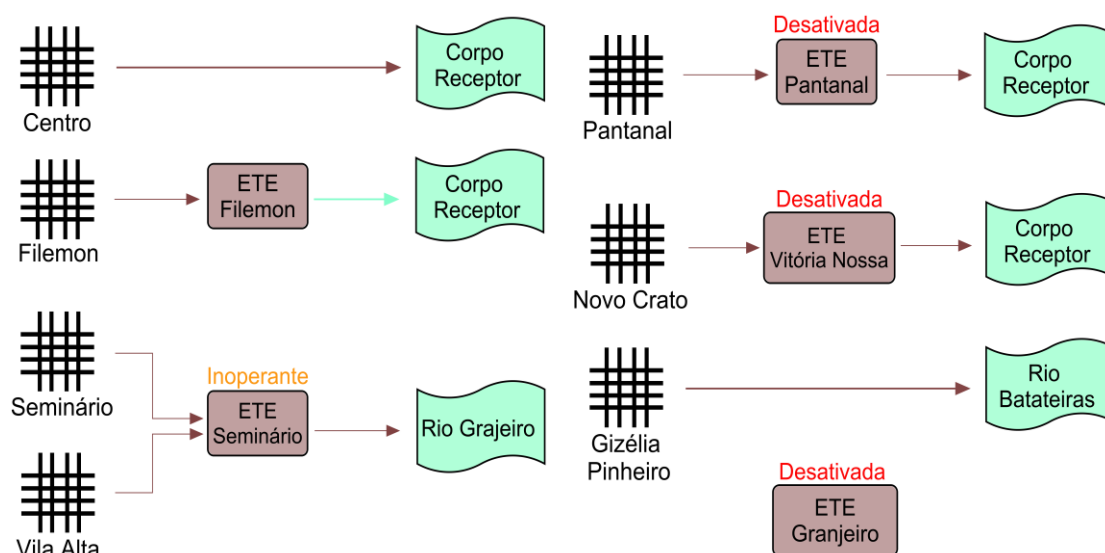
Centro

Corpo Receptor

Filemon

ETE Filemon

Corpo Receptor

Seminário

Vila Alta

Inoperante

ETE Seminário

Rio Grajeiro

Pantanal

Desativada

ETE Pantanal

Corpo Receptor

Novo Crato

Desativada

ETE Vitória Nossa

Corpo Receptor

Gizélia Pinheiro

Rio Batateiras

Desativada

ETE Granjeiro